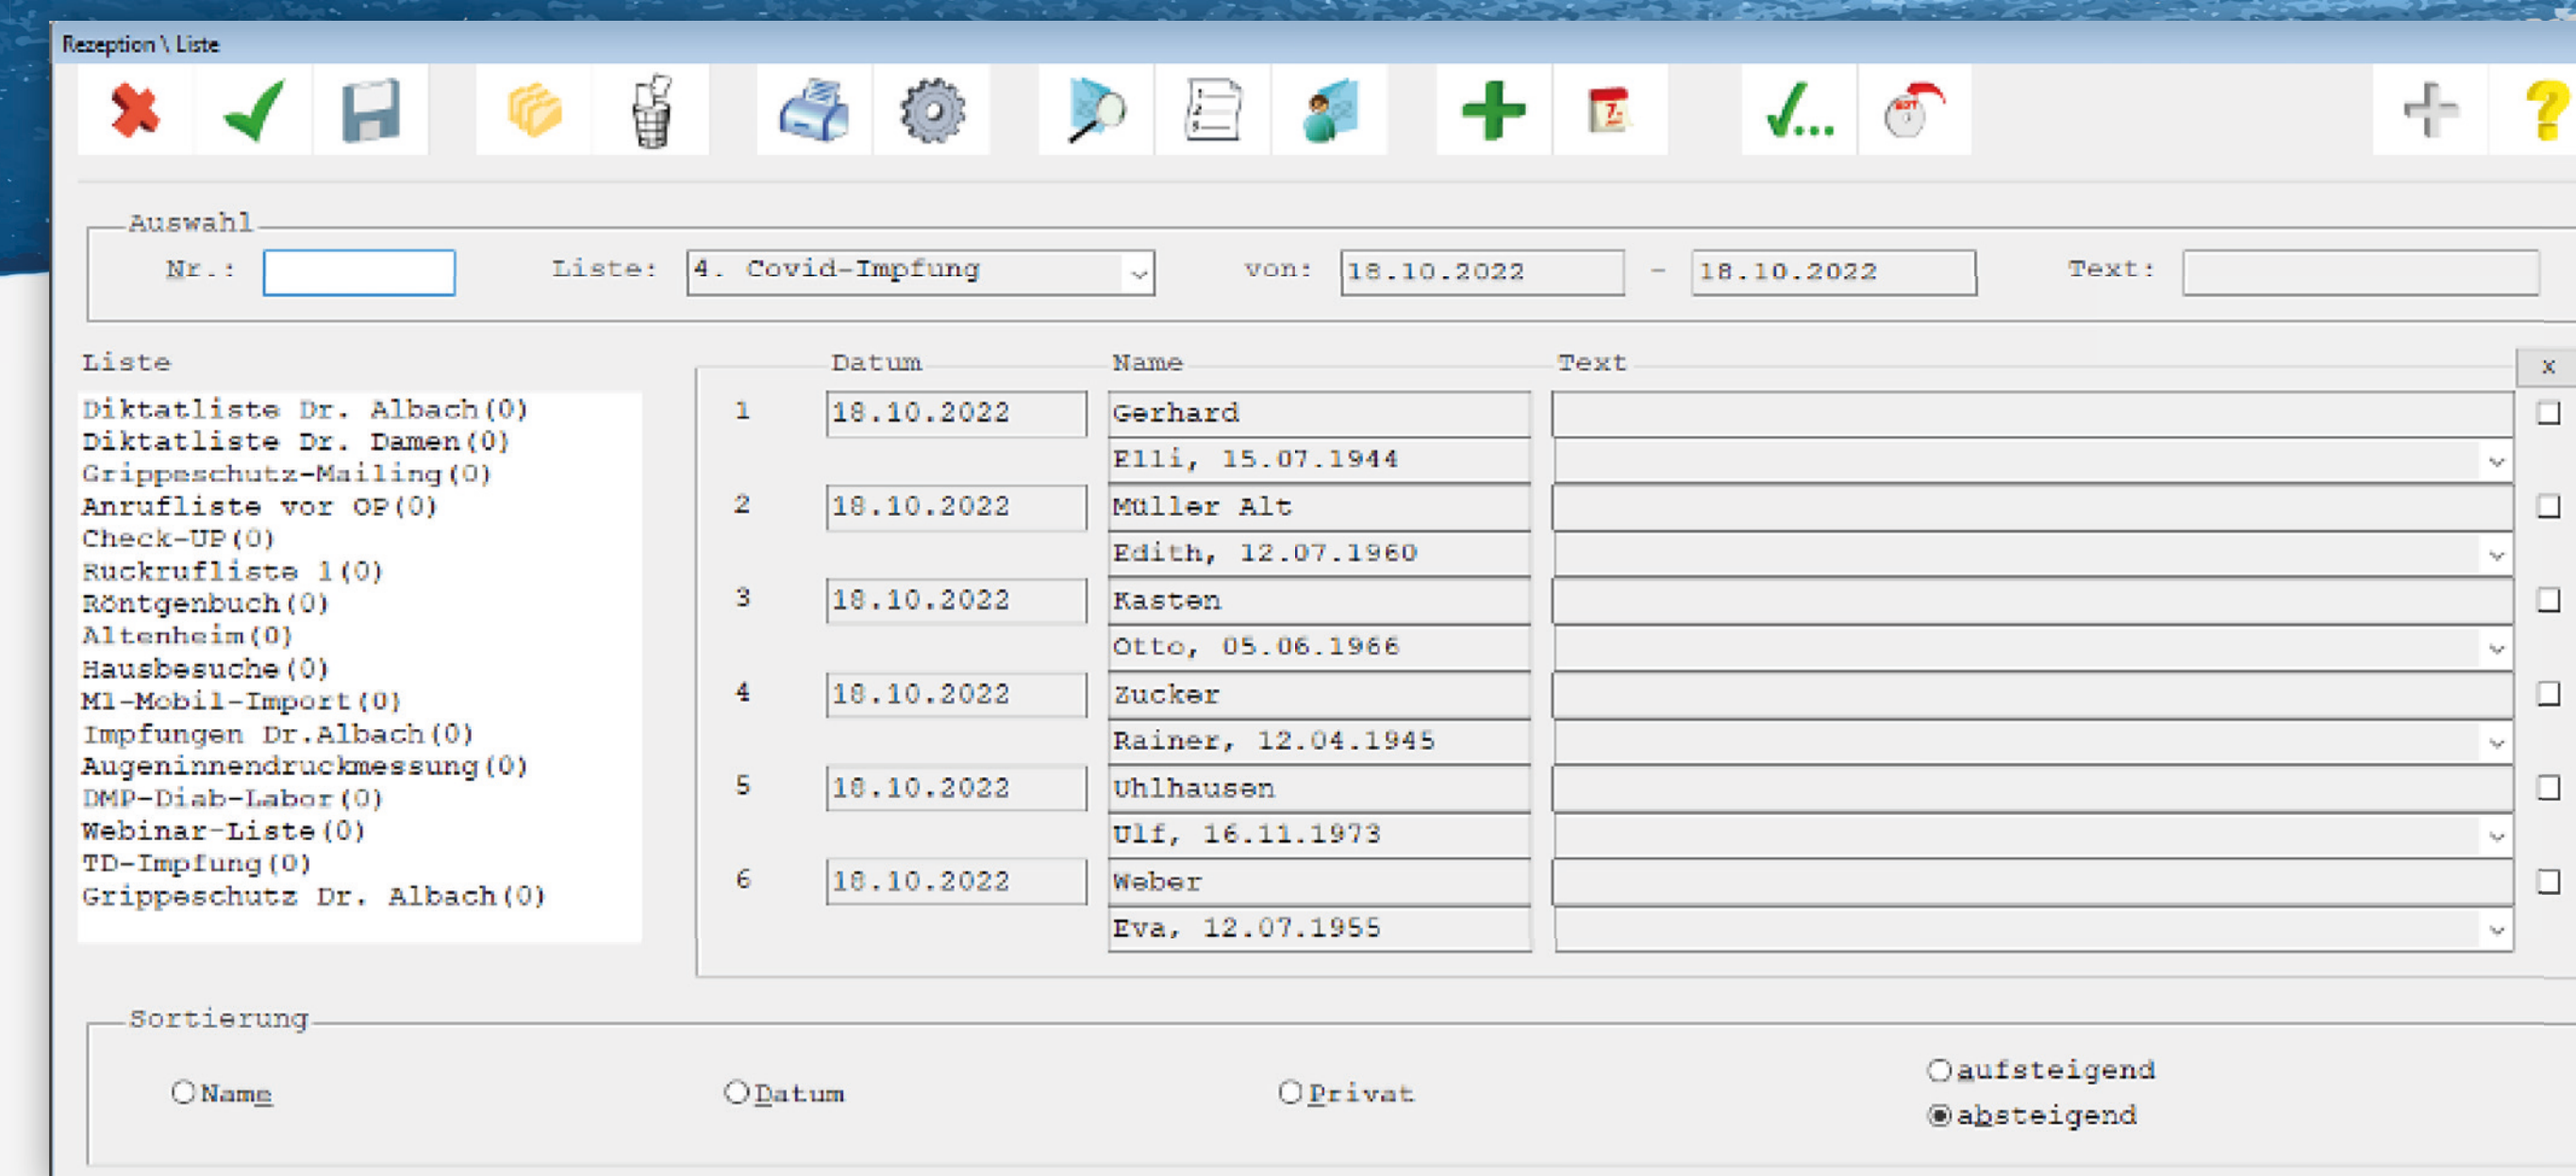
Rezeption \ Liste

Auswahl

Nr.:

Liste: 4. Covid-Impfung

von: 18.10.2022 – 18.10.2022

Text:

Liste

Diktatliste Dr. Albach(0)
Diktatliste Dr. Damen(0)
Grippeschutz-Mailing(0)
Anrufliste vor OP(0)
Check-UP(0)
Ruckrufliste 1(0)
Röntgenbuch(0)
Altenheim(0)
Hausbesuche(0)
M1-Mobil-Import(0)
Impfungen Dr.Albach(0)
Augeninnendruckmessung(0)
DMP-Diab-Labor(0)
Webinar-Liste(0)
TD-Impfung(0)
Grippeschutz Dr. Albach(0)

| | Datum | Name | Text |
|---|---|---|---|
| 1 | 18.10.2022 | Gerhard | |
| | | Elli, 15.07.1944 | |
| 2 | 18.10.2022 | Müller Alt | |
| | | Edith, 12.07.1960 | |
| 3 | 18.10.2022 | Kasten | |
| | | Otto, 05.06.1966 | |
| 4 | 18.10.2022 | Zucker | |
| | | Rainer, 12.04.1945 | |
| 5 | 18.10.2022 | Uhlhausen | |
| | | Ulf, 16.11.1973 | |
| 6 | 18.10.2022 | Weber | |
| | | Eva, 12.07.1955 | |

x

Sortierung

Name Datum Privat

aufsteigend
absteigend